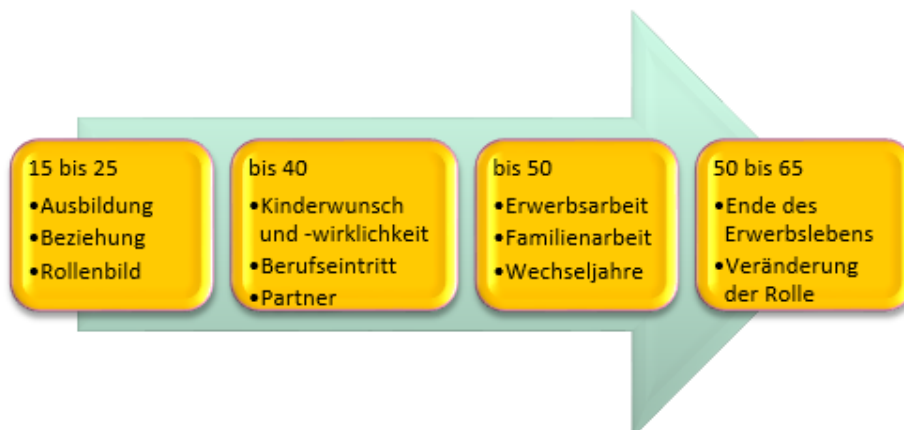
15 bis 25
•Ausbildung
•Beziehung
•Rollenbild

bis 40
•Kinderwunsch und -wirklichkeit
•Berufseintritt
•Partner

bis 50
•Erwerbsarbeit
•Familienarbeit
•Wechseljahre

50 bis 65
•Ende des Erwerbslebens
•Veränderung der Rolle